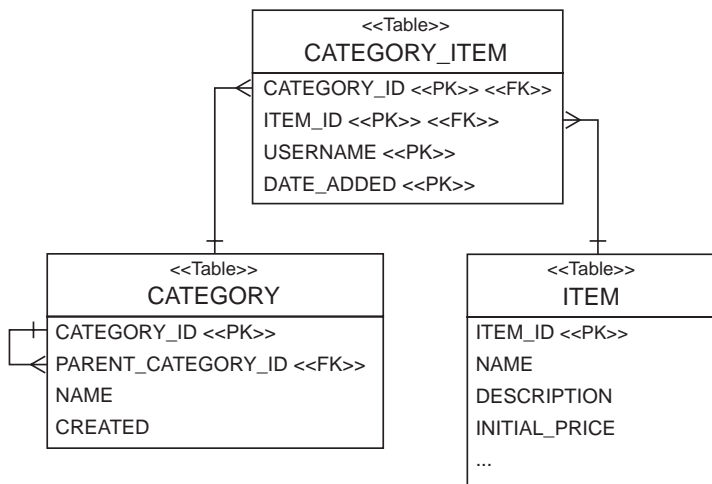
<<Table>>
CATEGORY_ITEM

CATEGORY_ID <<PK>> <<FK>>
ITEM_ID <<PK>> <<FK>>
USERNAME <<PK>>
DATE_ADDED <<PK>>

<<Table>>
CATEGORY

CATEGORY_ID <<PK>>
PARENT_CATEGORY_ID <<FK>>
NAME
CREATED

<<Table>>
ITEM

ITEM_ID <<PK>>
NAME
DESCRIPTION
INITIAL_PRICE
...